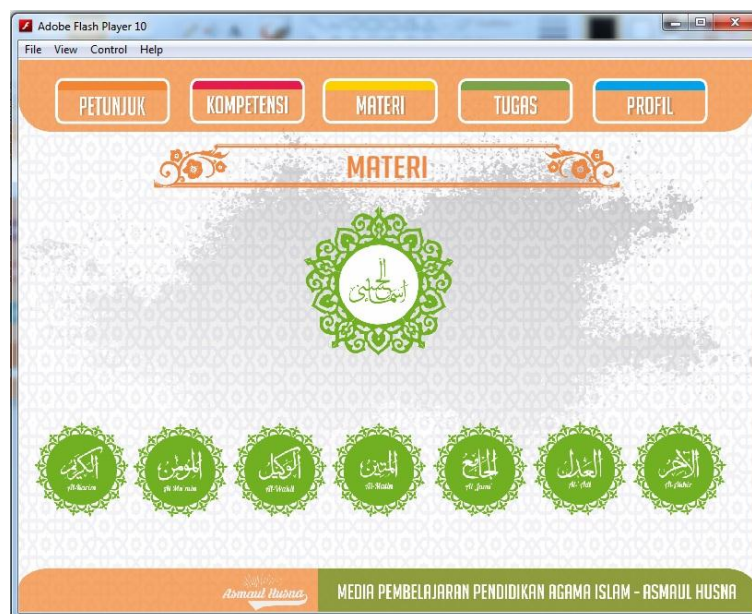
Adobe Flash Player 10

File View Control Help

PETUNJUK

KOMPETENSI

MATERI

TUGAS

PROFIL

MATERI

الأسماء الحسنى

الكريم
Al-Karim

المؤمن
Al-Mu'min

الوكيل
Al-Wakil

المتين
Al-Matin

الجامع
Al-Jami'

العدل
Al-'Adl

الآخر
Al-Akhir

Asmaul Husna

MEDIA PEMBELAJARAN PENDIDIKAN AGAMA ISLAM - ASMAUL HUSNA